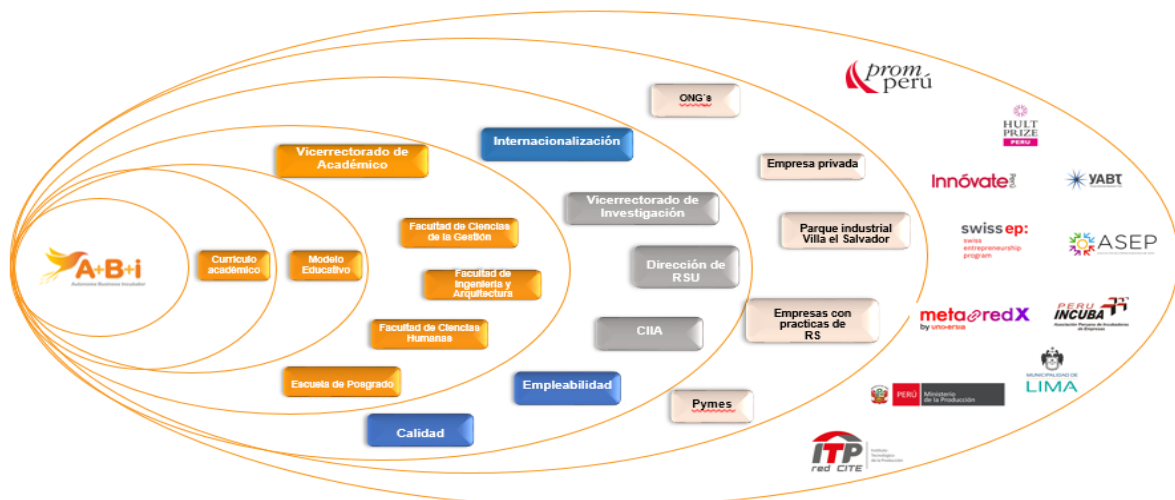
A+B+i
Autonoma Business Incubator

Curriculo académico

Modelo Educativo

Vicerrectorado de Académico

Facultad de Ciencias de la Gestión

Facultad de Ingeniería y Arquitectura

Facultad de Ciencias Humanas

Escuela de Posgrado

Calidad

Internacionalización

Vicerrectorado de Investigación

Dirección de RSU

CIIA

Empleabilidad

ONG's

Empresa privada

Parque industrial Villa el Salvador

Empresas con practicas de RS

Pymes

prom perú

HULT PRIZE PERU

Innóvate Perú

YABT

swiss ep: swiss entrepreneurship program

ASEP

meta red X by universia

PERU INCUBA Asociación Peruana de Incubadoras de Empresas

MUNICIPALIDAD DE LIMA

PERÚ Ministerio de la Producción

ITP red CITE Instituto Tecnológico de la Producción